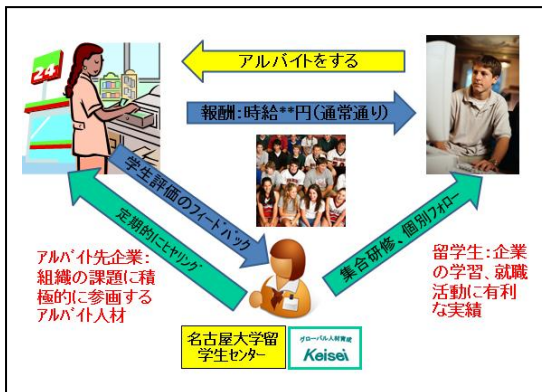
24

アルバイトをする

報酬：時給**円（通常通り）

学生評価のフィードバック

定期的にヒヤリング

集合研修、個別フォロー

アルバイト先企業：組織の課題に積極的に参画するアルバイト人材

留学生：企業の学習、就職活動に有利な実績

名古屋大学留学生センター

グローバル人材育成
Keisei